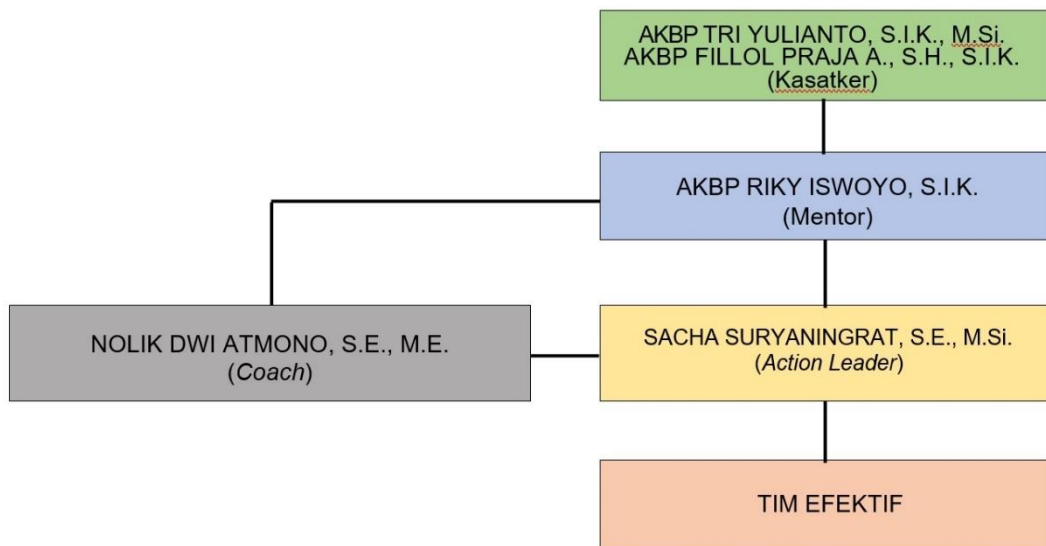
AKBP TRI YULIANTO, S.I.K., M.Si.
AKBP FILLOL PRAJA A., S.H., S.I.K.
(Kasatker)

AKBP RIKY ISWOYO, S.I.K.
(Mentor)

NOLIK DWI ATMONO, S.E., M.E.
(Coach)

SACHA SURYANINGRAT, S.E., M.Si.
(Action Leader)

TIM EFEKTIF